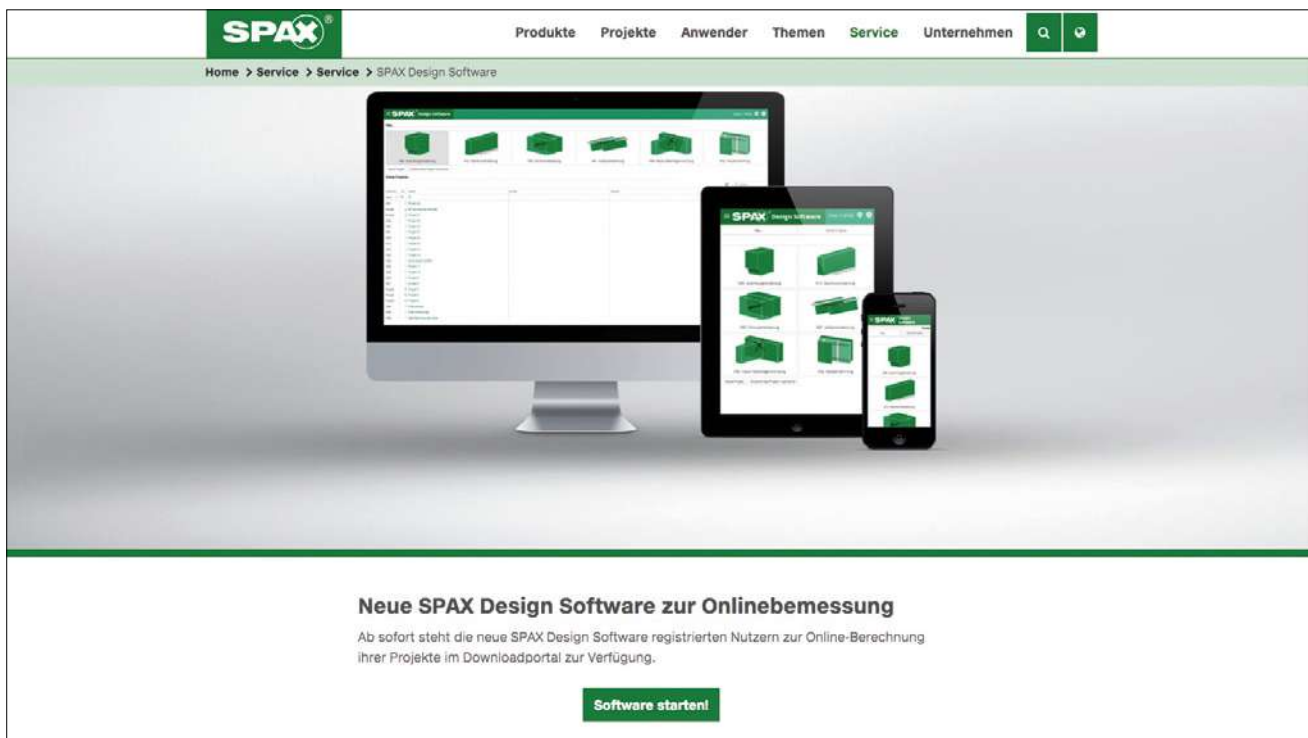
SPAX®

Produkte Projekte Anwender Themen Service Unternehmen

Home > Service > Service > SPAX Design Software

SPAX Design Software

SPAX Design Software

SPAX Design Software

Neue SPAX Design Software zur Onlinebemessung

Ab sofort steht die neue SPAX Design Software registrierten Nutzern zur Online-Berechnung ihrer Projekte im Downloadportal zur Verfügung.

Software starten!